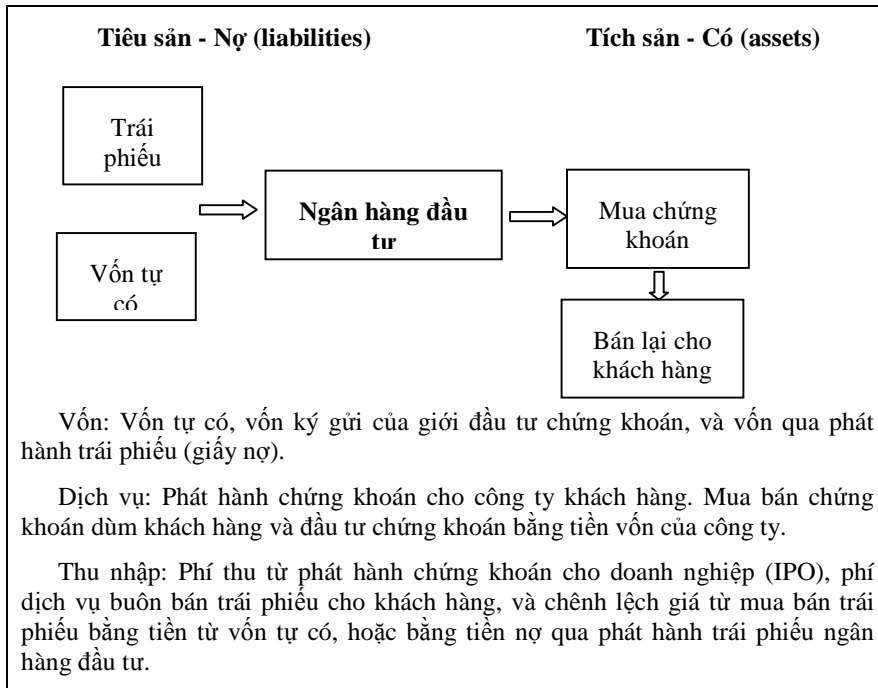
Tiêu sản - Nợ (liabilities)

Tích sản - Có (assets)

Trái phiếu

Vốn tự có

Ngân hàng đầu tư

Mua chứng khoán

Bán lại cho khách hàng

Vốn: Vốn tự có, vốn ký gửi của giới đầu tư chứng khoán, và vốn qua phát hành trái phiếu (giấy nợ).

Dịch vụ: Phát hành chứng khoán cho công ty khách hàng. Mua bán chứng khoán dùm khách hàng và đầu tư chứng khoán bằng tiền vốn của công ty.

Thu nhập: Phí thu từ phát hành chứng khoán cho doanh nghiệp (IPO), phí dịch vụ buôn bán trái phiếu cho khách hàng, và chênh lệch giá từ mua bán trái phiếu bằng tiền từ vốn tự có, hoặc bằng tiền nợ qua phát hành trái phiếu ngân hàng đầu tư.